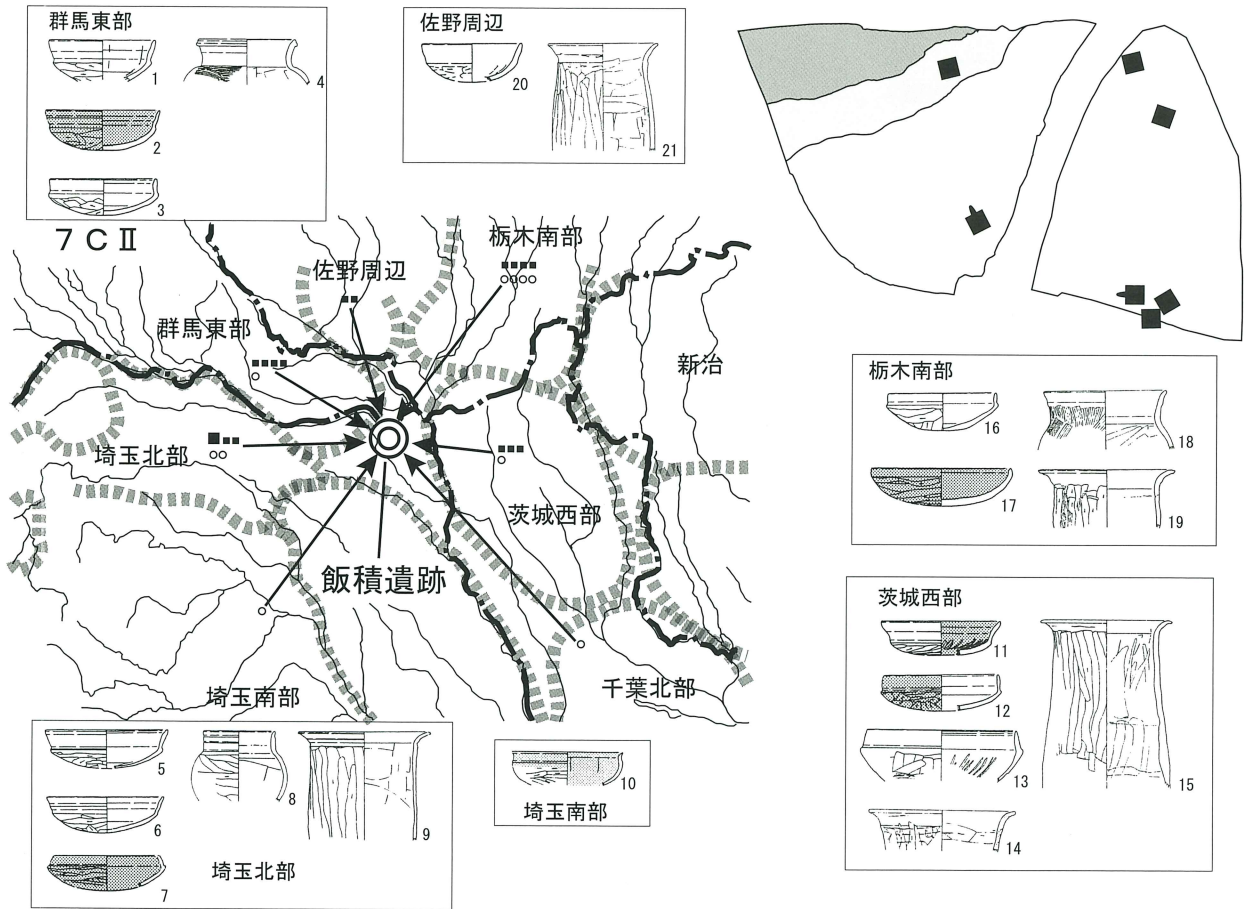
群馬東部

1

4

2

3

佐野周辺

20

21

7 C Ⅱ

栃木南部

佐野周辺

群馬東部

新治

埼玉北部

茨城西部

飯積遺跡

埼玉南部

千葉北部

栃木南部

16

18

17

19

茨城西部

11

12

13

15

14

5

8

9

6

7

埼玉北部

10

埼玉南部